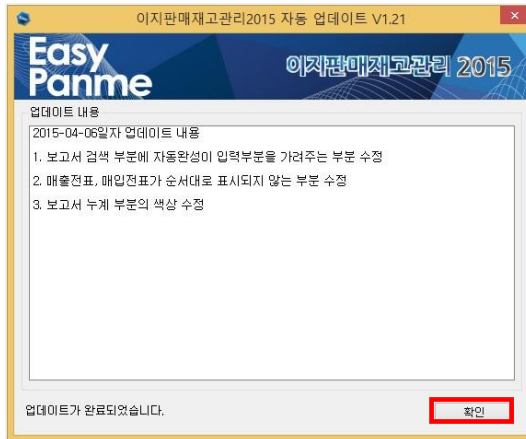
이지판매재고관리2015 자동 업데이트 V1.21

Easy Panme

이지판매재고관리 2015

업데이트 내용

2015-04-06일자 업데이트 내용

1. 보고서 검색 부분에 자동완성이 입력부분을 가려주는 부분 수정

2. 매출전표, 매입전표가 순서대로 표시되지 않는 부분 수정

3. 보고서 누계 부분의 색상 수정

업데이트가 완료되었습니다.

확인